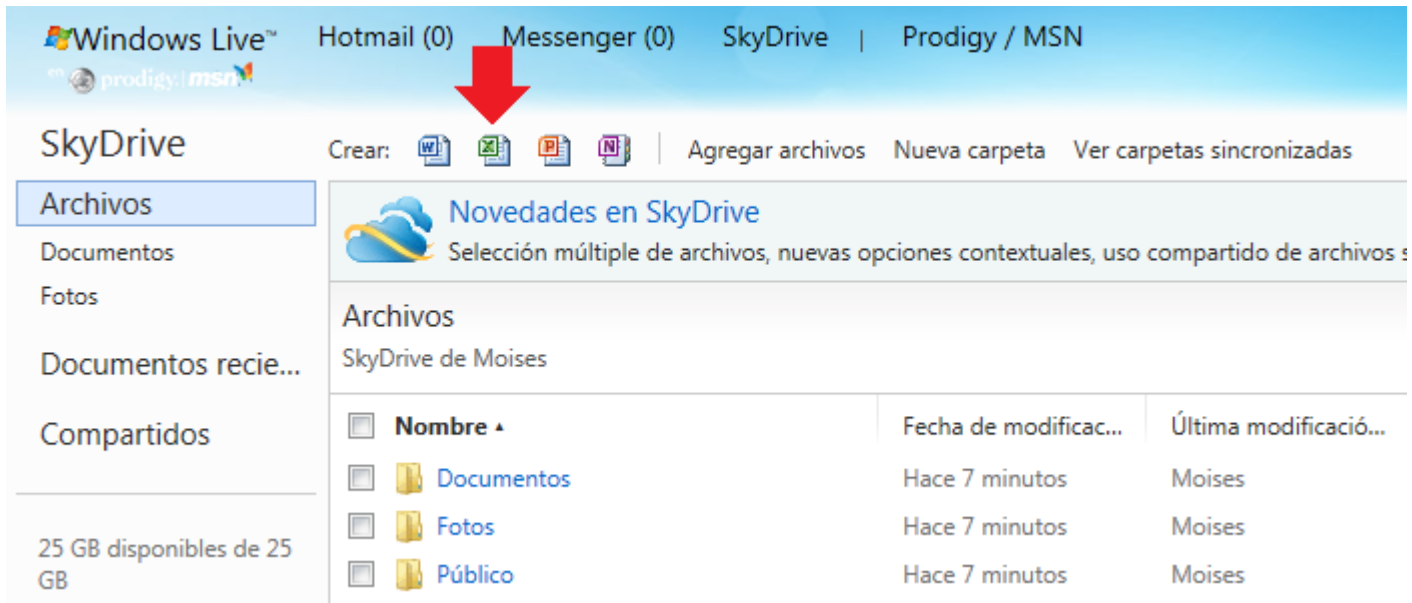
Windows Live™ Hotmail (0) Messenger (0) SkyDrive | Prodigy / MSN

en prodigy | msn

SkyDrive

Crear: W X P N | Agregar archivos Nueva carpeta Ver carpetas sincronizadas

Archivos

Documentos

Fotos

Documentos recie...

Compartidos

25 GB disponibles de 25 GB

Novedades en SkyDrive

Selección múltiple de archivos, nuevas opciones contextuales, uso compartido de archivos s

Archivos

SkyDrive de Moises

| Nombre ▲ | Fecha de modificac... | Última modificació... |
|---|---|---|
| Documentos | Hace 7 minutos | Moises |
| Fotos | Hace 7 minutos | Moises |
| Público | Hace 7 minutos | Moises |